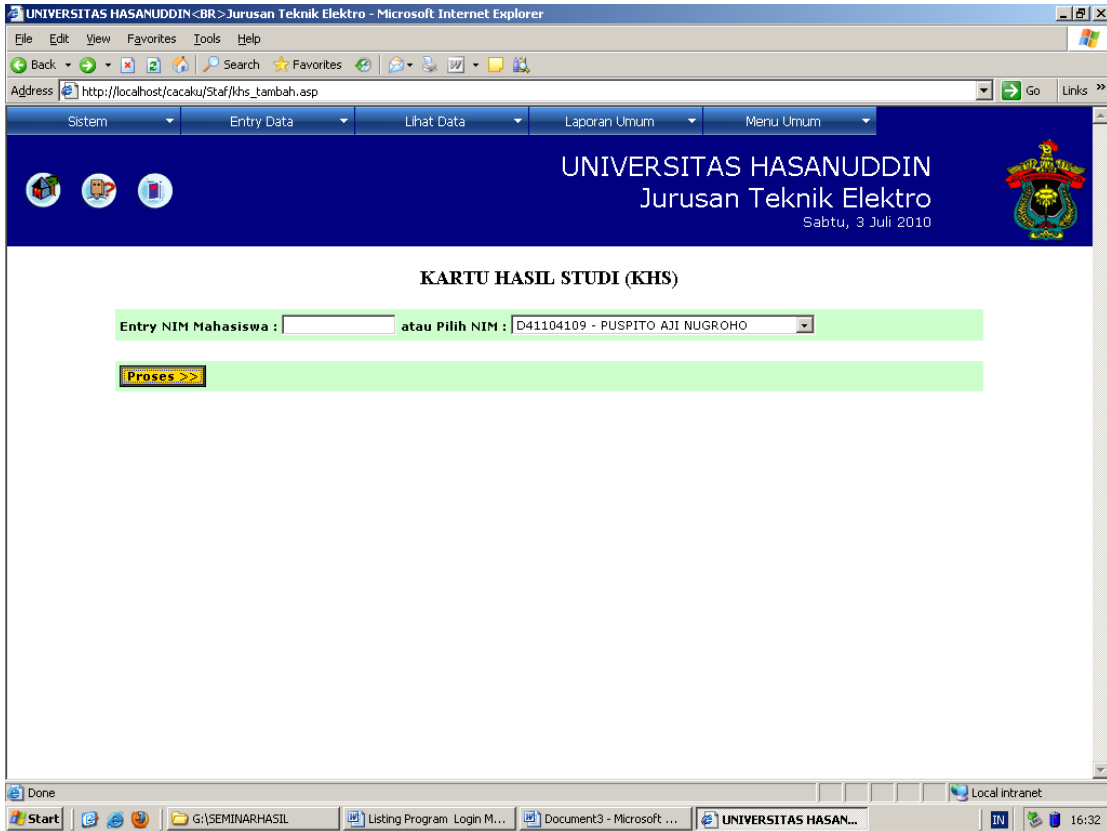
UNIVERSITAS HASANUDDIN<BR>Jurusan Teknik Elektro - Microsoft Internet Explorer

File Edit View Favorites Tools Help

Back Search Favorites

Address http://localhost/cacaku/Staf/khs_tambah.asp Go Links »

Sistem Entry Data Lihat Data Laporan Umum Menu Umum

UNIVERSITAS HASANUDDIN
Jurusan Teknik Elektro
Sabtu, 3 Juli 2010

KARTU HASIL STUDI (KHS)

Entry NIM Mahasiswa : atau Pilih NIM : D41104109 - PUSPITO AJI NUGROHO

Proses >>

Done Local intranet

Start G:\SEMINARHASIL Listing Program Login M... Document3 - Microsoft ... UNIVERSITAS HASAN... IN 16:32